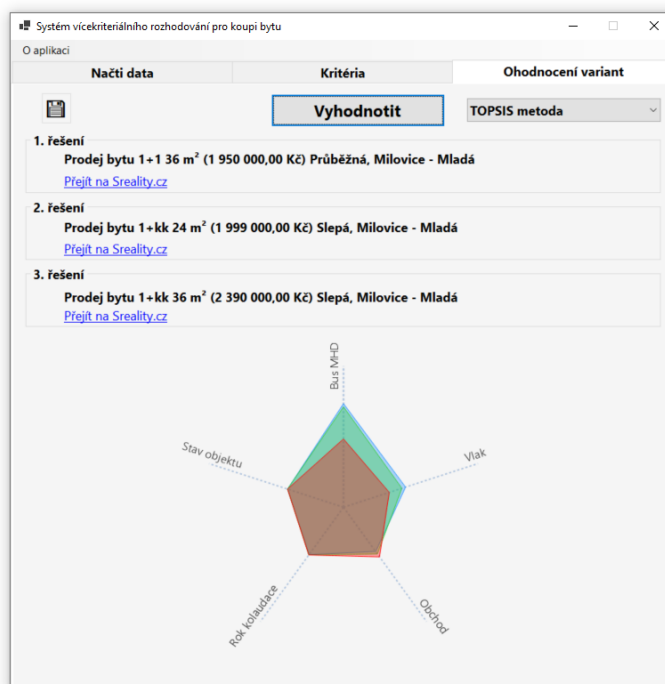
Systém vícekriteriálního rozhodování pro koupi bytu

O aplikaci

Načti data | Kritéria | Ohodnocení variant

Vyhodnotit

TOPSIS metoda

1. řešení
Prodej bytu 1+1 36 m² (1 950 000,00 Kč) Průběžná, Milovice - Mladá
Přejít na Sreality.cz

2. řešení
Prodej bytu 1+kk 24 m² (1 999 000,00 Kč) Slepá, Milovice - Mladá
Přejít na Sreality.cz

3. řešení
Prodej bytu 1+kk 36 m² (2 390 000,00 Kč) Slepá, Milovice - Mladá
Přejít na Sreality.cz

Bus MHD

Vlak

Obchod

Rok kolaudace

Stav objektu